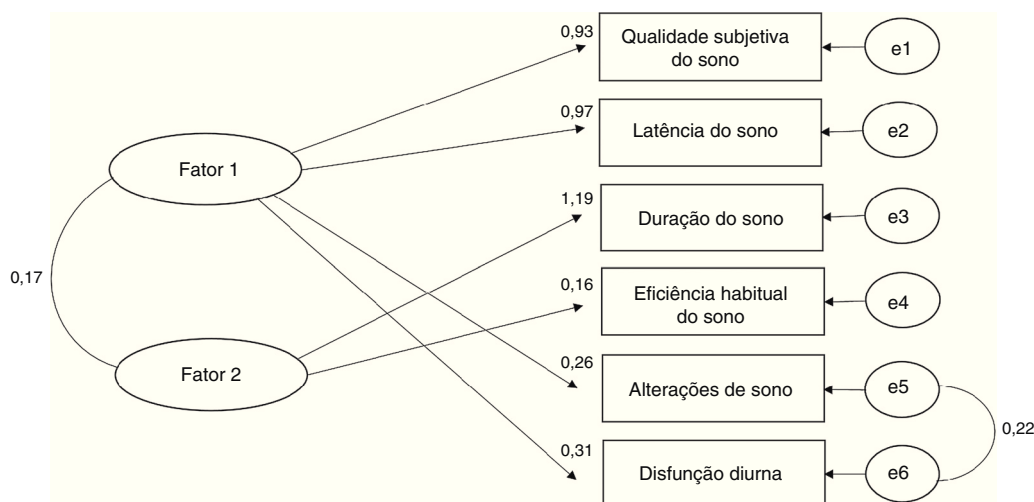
Fator 1

Fator 2

0,17

0,93
Qualidade subjetiva do sono
e1

0,97
Latência do sono
e2

1,19
Duração do sono
e3

0,16
Eficiência habitual do sono
e4

0,26
Alterações de sono
e5

0,31
Disfunção diurna
e6

0,22